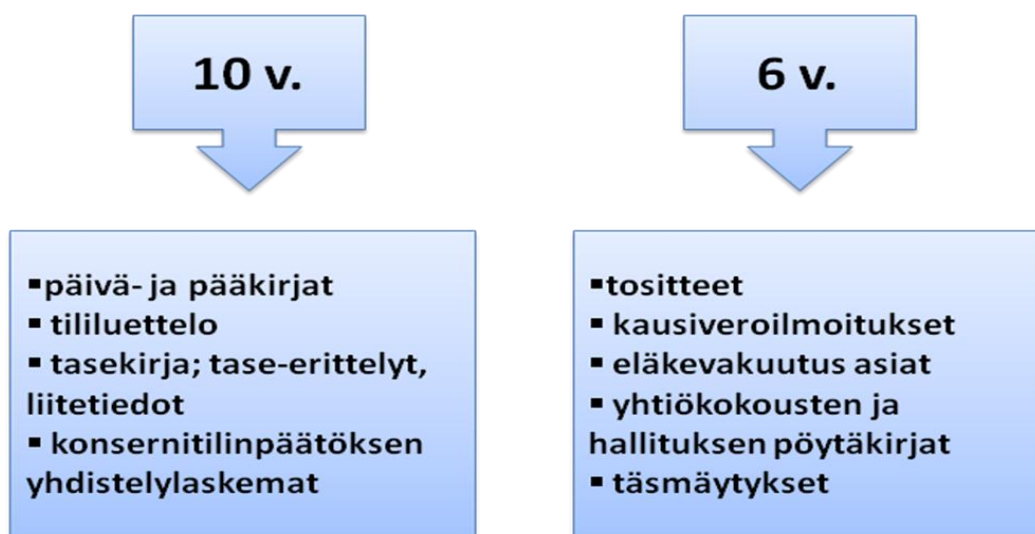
10 v.

6 v.

▪päivä- ja pääkirjat
▪ tililuettelo
▪ tasekirja; tase-erittelyt, liitetiedot
▪ konsernitilinpäätöksen yhdistelylaskemat

▪tositteet
▪ kausiveroilmoitukset
▪ eläkevakuutus asiat
▪ yhtiökokousten ja hallituksen pöytäkirjat
▪ täsmäytykset